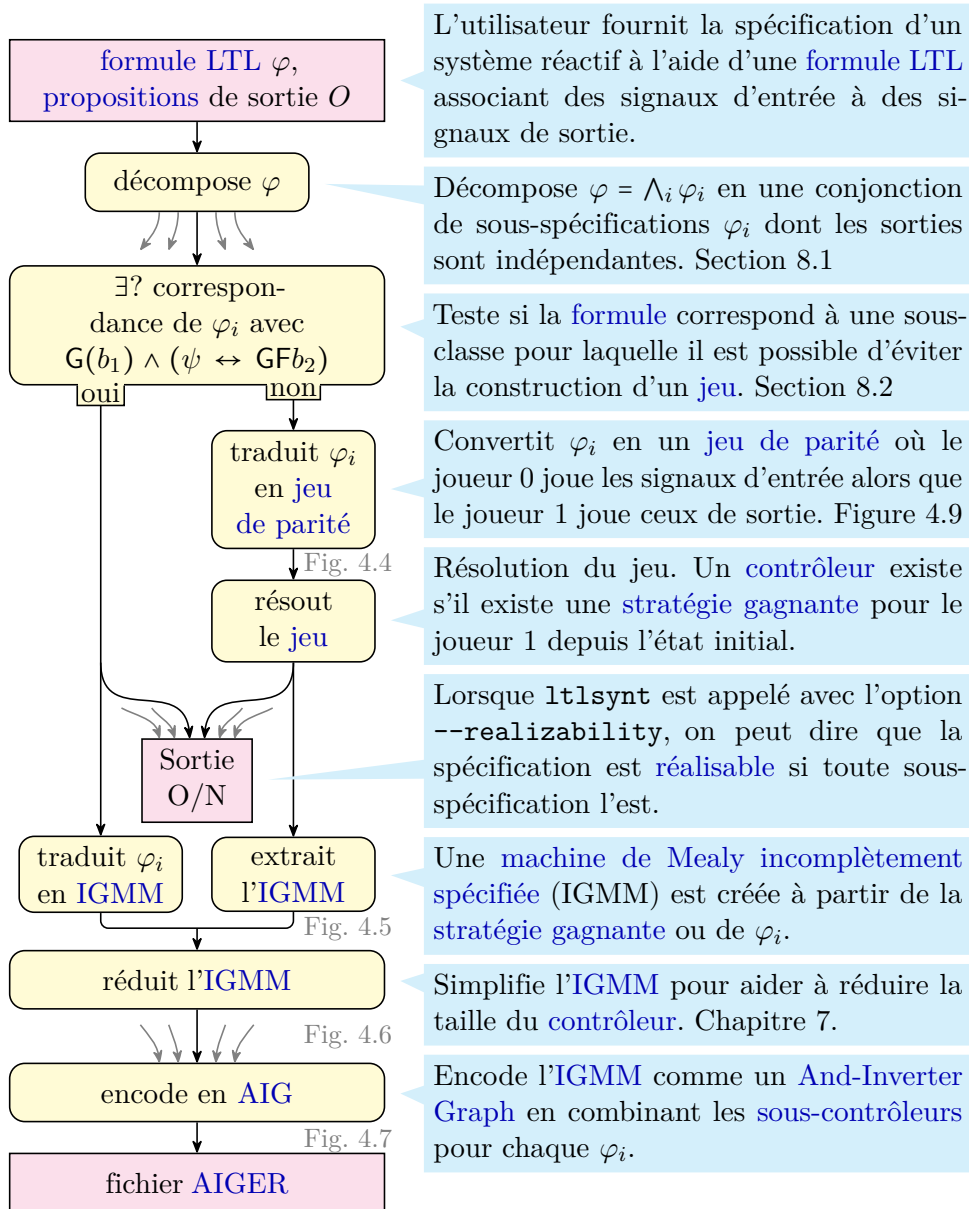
formule LTL $\varphi$, propositions de sortie $O$

L'utilisateur fournit la spécification d'un système réactif à l'aide d'une formule LTL associant des signaux d'entrée à des signaux de sortie.

décompose $\varphi$

Décompose $\varphi = \bigwedge_i \varphi_i$ en une conjonction de sous-spécifications $\varphi_i$ dont les sorties sont indépendantes. Section 8.1

∃? correspondance de $\varphi_i$ avec $\mathsf{G}(b_1) \land (\psi \leftrightarrow \mathsf{GF}b_2)$

oui

non

Teste si la formule correspond à une sous-classe pour laquelle il est possible d'éviter la construction d'un jeu. Section 8.2

traduit $\varphi_i$ en jeu de parité

Convertit $\varphi_i$ en un jeu de parité où le joueur 0 joue les signaux d'entrée alors que le joueur 1 joue ceux de sortie. Figure 4.9

Fig. 4.4

résout le jeu

Résolution du jeu. Un contrôleur existe s'il existe une stratégie gagnante pour le joueur 1 depuis l'état initial.

Sortie O/N

Lorsque ltlsynt est appelé avec l'option --realizability, on peut dire que la spécification est réalisable si toute sous-spécification l'est.

traduit $\varphi_i$ en IGMM

extrait l'IGMM

Fig. 4.5

Une machine de Mealy incomplètement spécifiée (IGMM) est créée à partir de la stratégie gagnante ou de $\varphi_i$.

réduit l'IGMM

Simplifie l'IGMM pour aider à réduire la taille du contrôleur. Chapitre 7.

Fig. 4.6

encode en AIG

Encode l'IGMM comme un And-Inverter Graph en combinant les sous-contrôleurs pour chaque $\varphi_i$.

Fig. 4.7

fichier AIGER